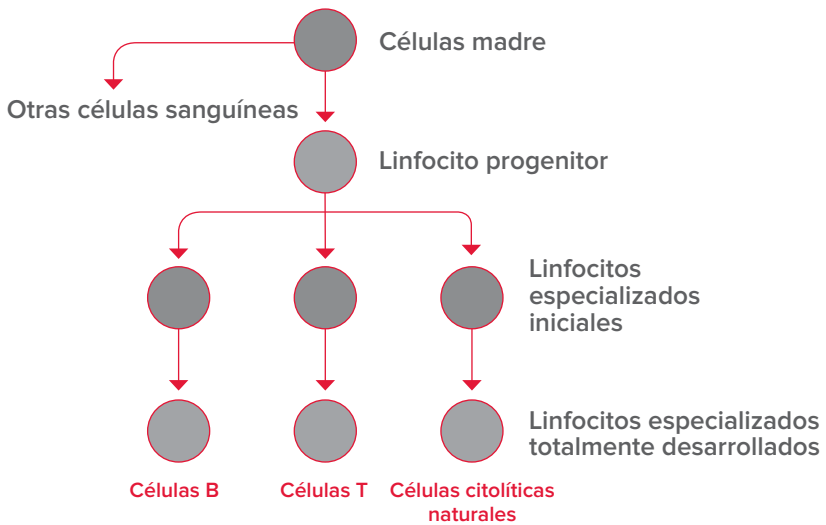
Células madre

Otras células sanguíneas

Linfocito progenitor

Linfocitos especializados iniciales

Linfocitos especializados totalmente desarrollados

Células B

Células T

Células citolíticas naturales